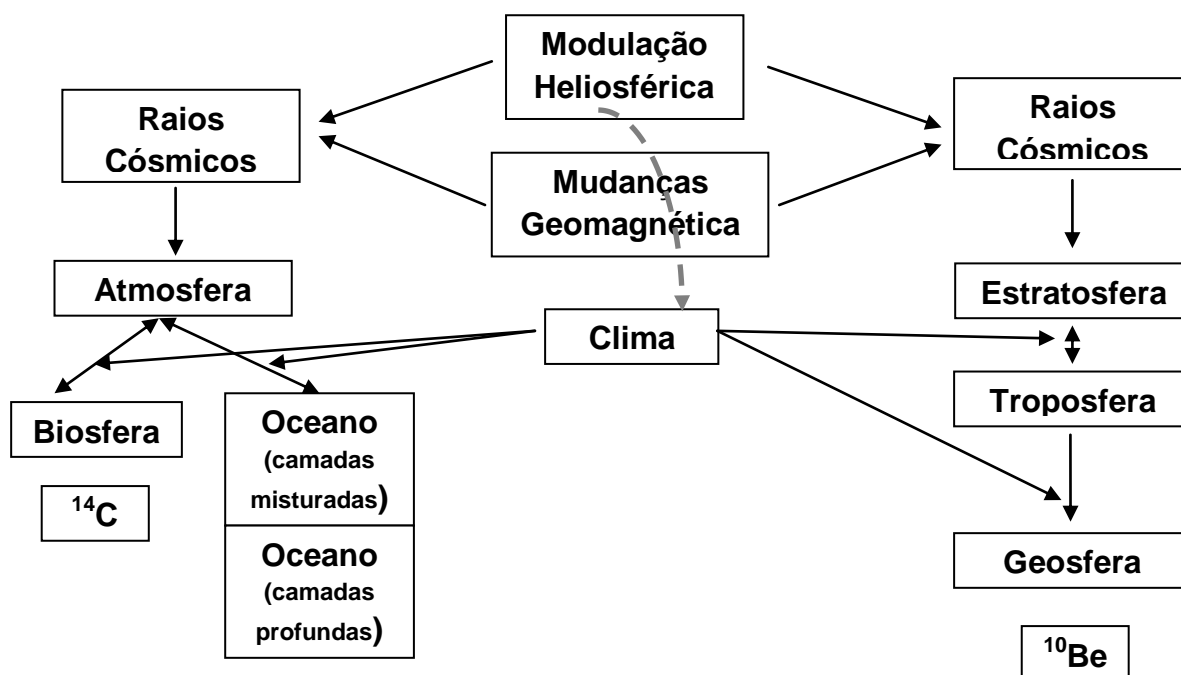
Modulação Heliosférica

Raios Cósmicos

Mudanças Geomagnética

Raios Cósmicos

Atmosfera

Clima

Estratosfera

Troposfera

Biosfera

Oceano (camadas misturadas)

Oceano (camadas profundas)

$^{14}C$

Geosfera

$^{10}Be$